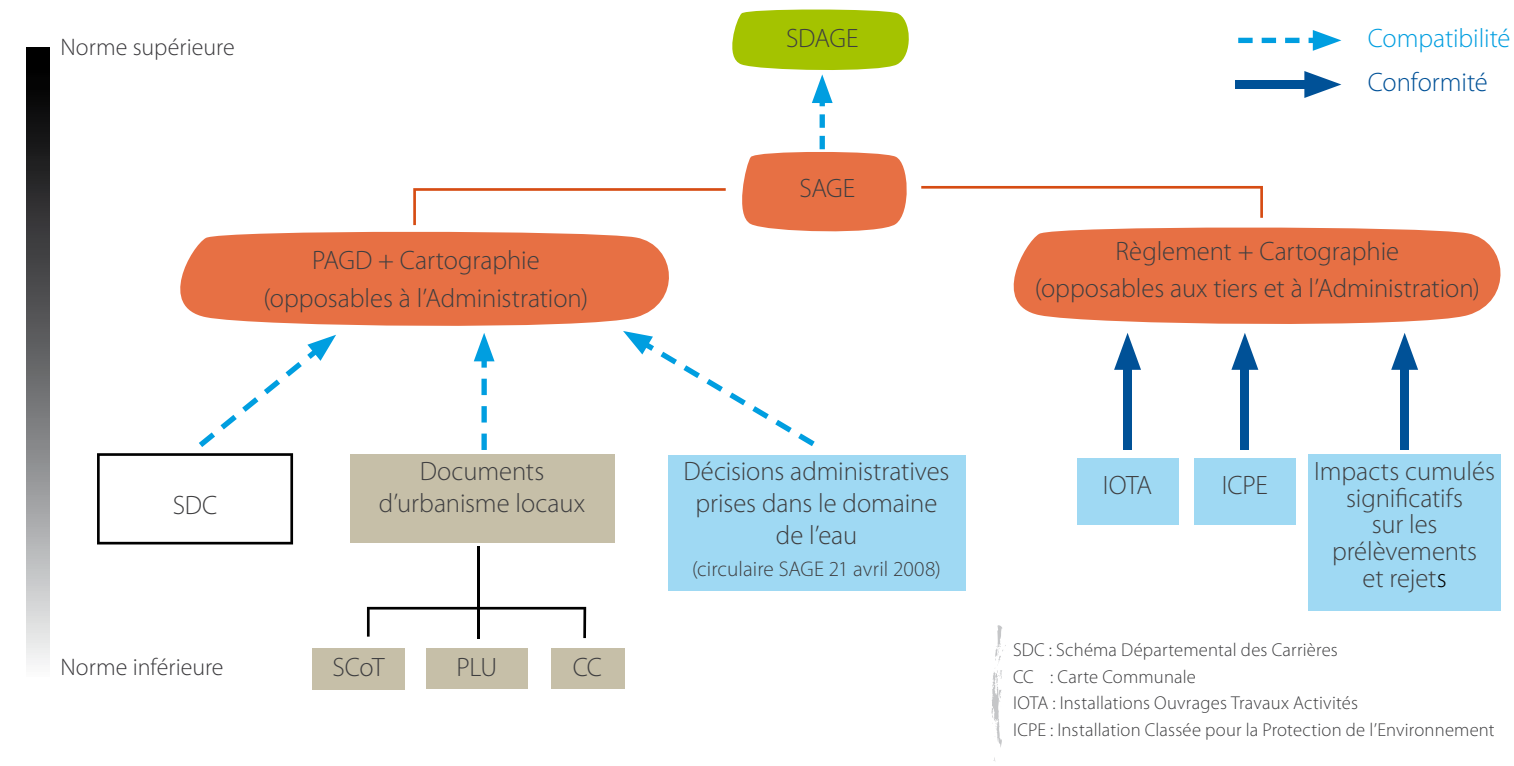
Norme supérieure

SDAGE

Compatibilité

Conformité

SAGE

PAGD + Cartographie
(opposables à l'Administration)

Règlement + Cartographie
(opposables aux tiers et à l'Administration)

SDC

Documents d'urbanisme locaux

Décisions administratives prises dans le domaine de l'eau
(circulaire SAGE 21 avril 2008)

IOTA

ICPE

Impacts cumulés significatifs sur les prélèvements et rejets

Norme inférieure

SCoT

PLU

CC

SDC : Schéma Départemental des Carrières
CC : Carte Communale
IOTA : Installations Ouvrages Travaux Activités
ICPE : Installation Classée pour la Protection de l'Environnement